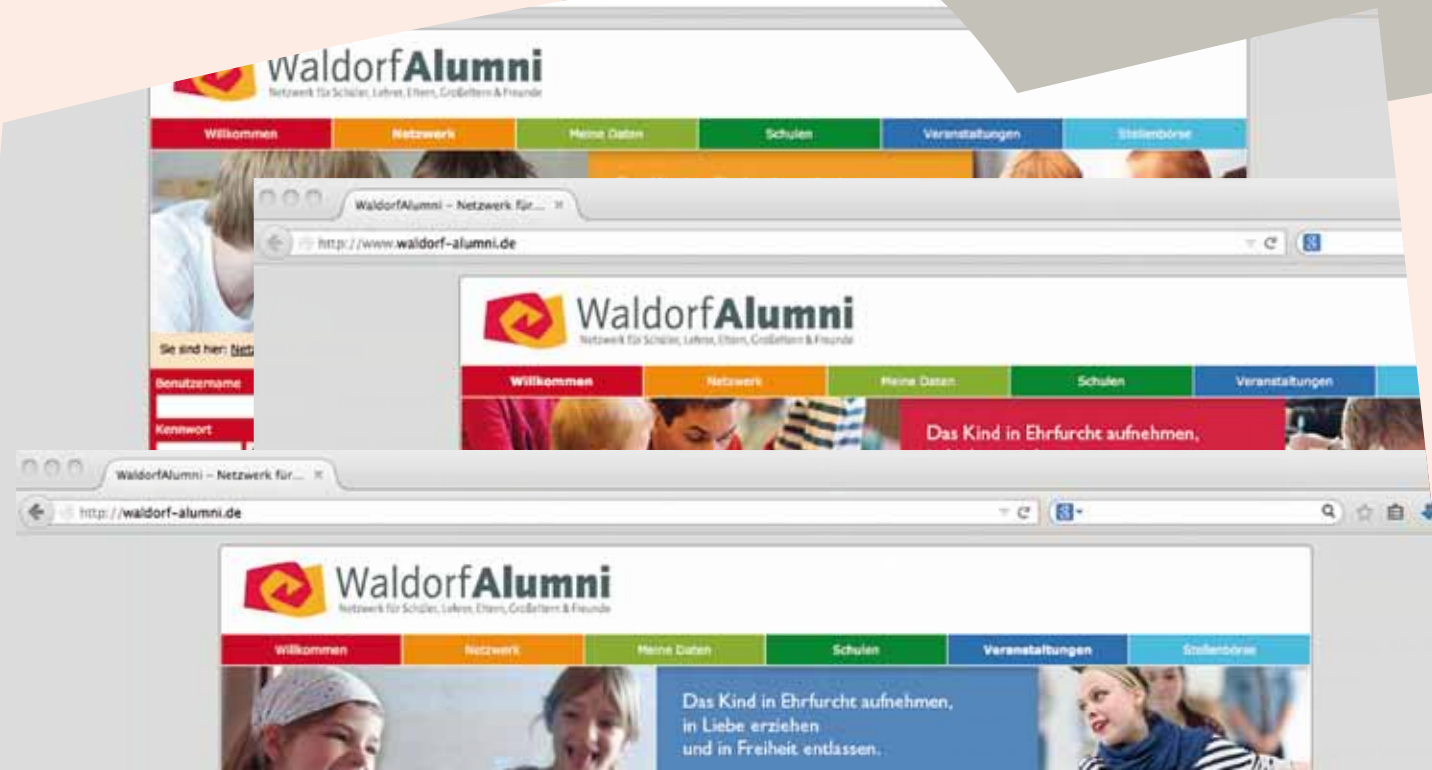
WaldorfAlumni
Netzwerk für Schüler, Lehrer, Eltern, Großeltern & Freunde

Willkommen | Netzwerk | Meine Daten | Schulen | Veranstaltungen | Stellenbörse

Sie sind hier: Netz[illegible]

Benutzername

Kennwort

WaldorfAlumni – Netzwerk für... ×

http://www.waldorf-alumni.de

WaldorfAlumni
Netzwerk für Schüler, Lehrer, Eltern, Großeltern & Freunde

Willkommen | Netzwerk | Meine Daten | Schulen | Veranstaltungen

Das Kind in Ehrfurcht aufnehmen,

WaldorfAlumni – Netzwerk für... ×

http://waldorf-alumni.de

WaldorfAlumni
Netzwerk für Schüler, Lehrer, Eltern, Großeltern & Freunde

Willkommen | Netzwerk | Meine Daten | Schulen | Veranstaltungen | Stellenbörse

Das Kind in Ehrfurcht aufnehmen,
in Liebe erziehen
und in Freiheit entlassen.